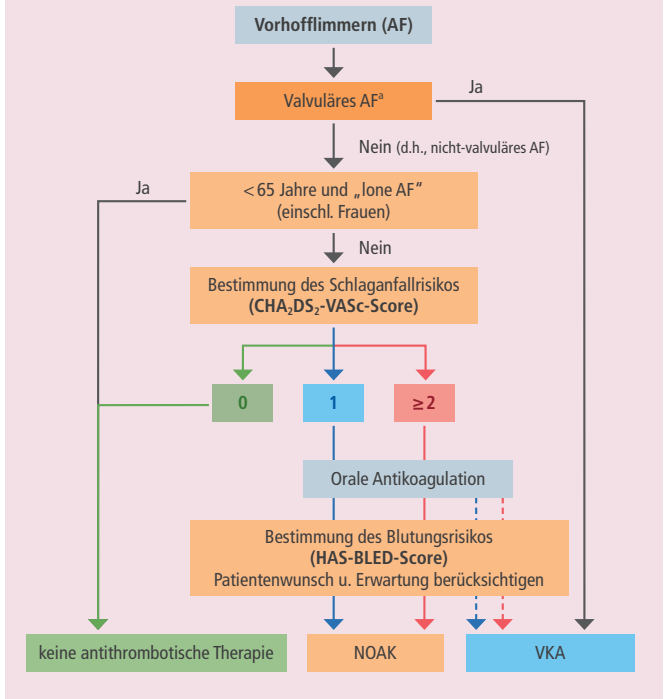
Vorhofflimmern (AF)

Valvuläres AF$^a$

Ja

Nein (d.h., nicht-valvuläres AF)

Ja

< 65 Jahre und „lone AF" (einschl. Frauen)

Nein

Bestimmung des Schlaganfallrisikos (CHA$_2$DS$_2$-VASc-Score)

0

1

≥ 2

Orale Antikoagulation

Bestimmung des Blutungsrisikos (HAS-BLED-Score) Patientenwunsch u. Erwartung berücksichtigen

keine antithrombotische Therapie

NOAK

VKA